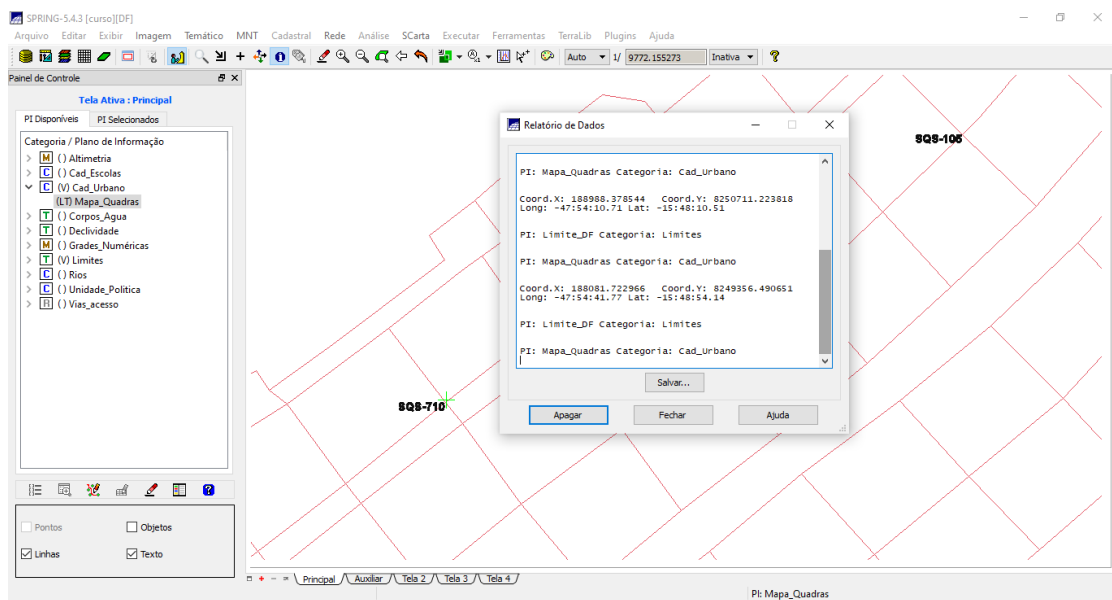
SPRING-5.4.3 [curso][DF]

Arquivo Editar Exibir Imagem Temático MNT Cadastral Rede Análise SCarta Executar Ferramentas TerraLib Plugins Ajuda

Auto 1/ 9772.155273 Inativa

Painel de Controle

Tela Ativa : Principal

PI Disponíveis PI Selecionados

Categoria / Plano de Informação
M () Altimetria
C () Cad_Escolas
C (V) Cad_Urbano
(LT) Mapa_Quadras
T () Corpos_Agua
T () Declividade
M () Grades_Numéricas
T (V) Limites
C () Rios
C () Unidade_Politica
R () Vias_acesso

Pontos
Objetos
Linhas
Texto

Relatório de Dados

PI: Mapa_Quadras Categoria: Cad_Urbano

Coord.X: 188988.378544 Coord.Y: 8250711.223818
Long: -47:54:10.71 Lat: -15:48:10.51

PI: Limite_DF Categoria: Limites

PI: Mapa_Quadras Categoria: Cad_Urbano

Coord.X: 188081.722966 Coord.Y: 8249356.490651
Long: -47:54:41.77 Lat: -15:48:54.14

PI: Limite_DF Categoria: Limites

PI: Mapa_Quadras Categoria: Cad_Urbano

Salvar...

Apagar Fechar Ajuda

SQS-105

SQS-710

Principal Auxiliar Tela 2 Tela 3 Tela 4

PI: Mapa_Quadras